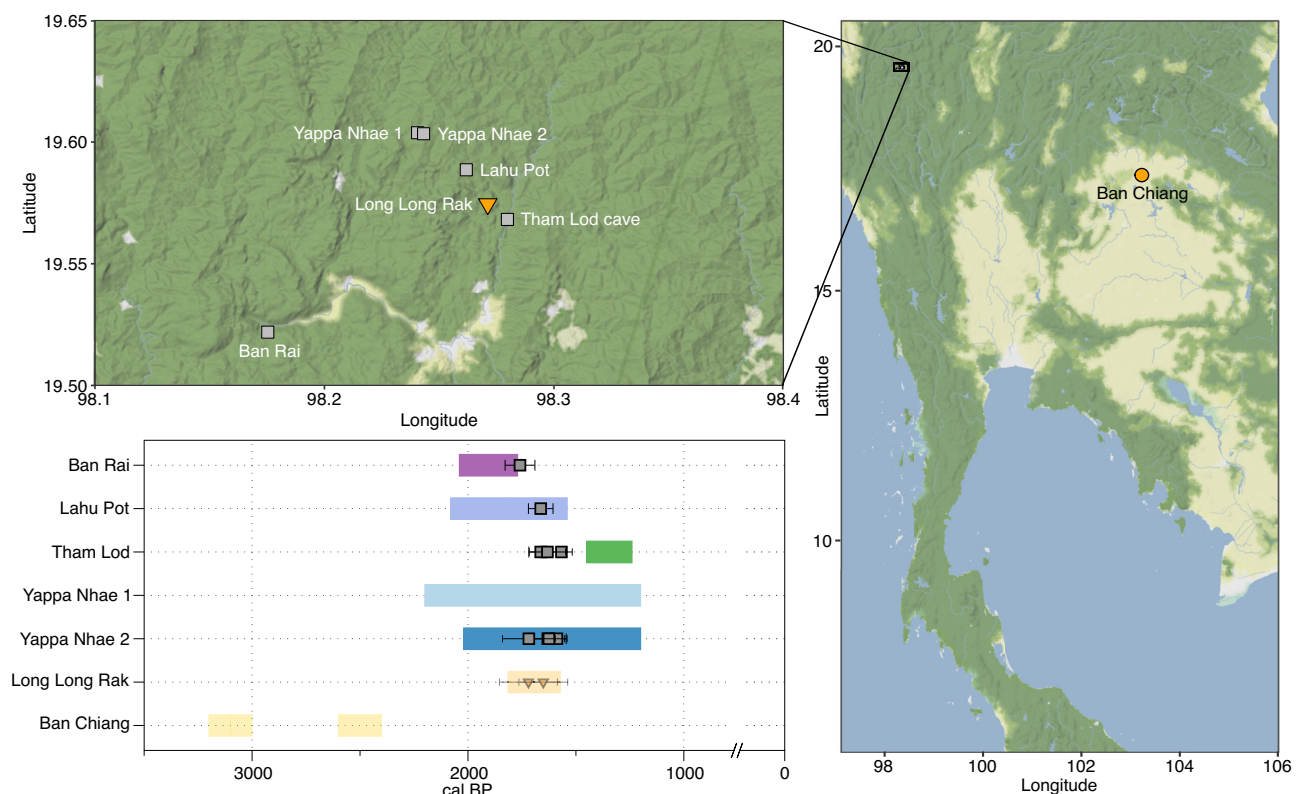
19.65

19.60

19.55

19.50

Latitude

Yappa Nhae 1 Yappa Nhae 2

Lahu Pot

Long Long Rak

Tham Lod cave

Ban Rai

98.1 98.2 98.3 98.4

Longitude

20

15

10

Latitude

Ban Chiang

98 100 102 104 106

Longitude

Ban Rai

Lahu Pot

Tham Lod

Yappa Nhae 1

Yappa Nhae 2

Long Long Rak

Ban Chiang

3000 2000 1000 0

cal BP